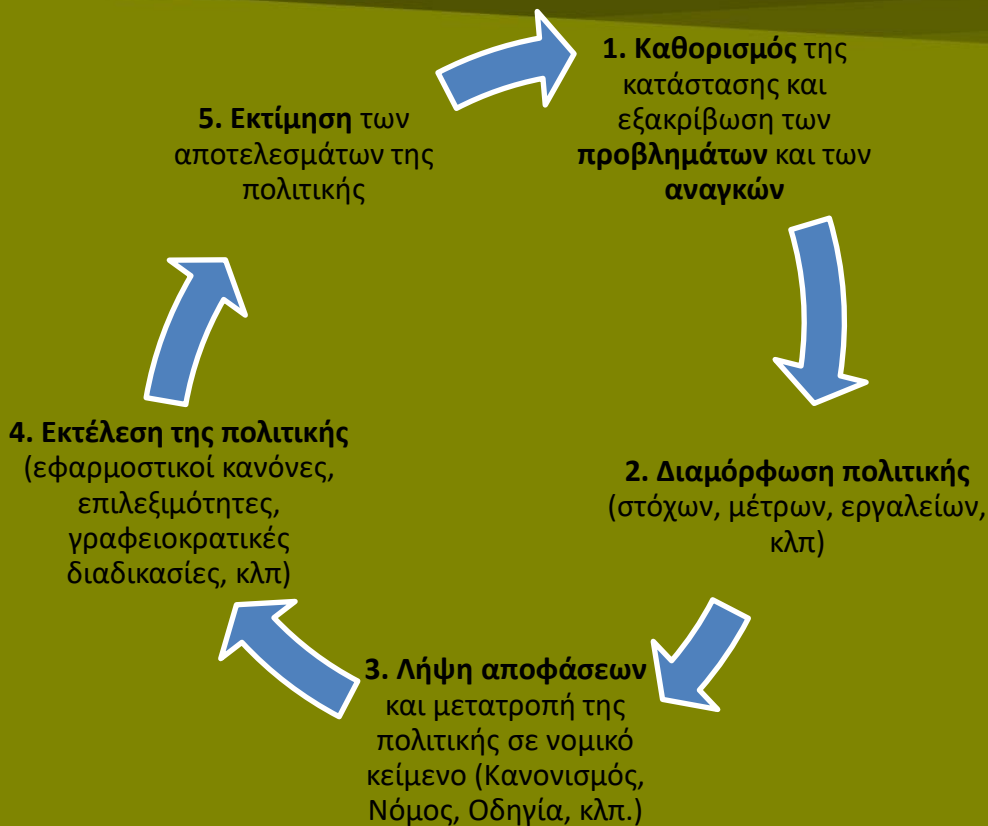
**1. Καθορισμός** της κατάστασης και εξακρίβωση των **προβλημάτων** και των **αναγκών**

**2. Διαμόρφωση πολιτικής** (στόχων, μέτρων, εργαλείων, κλπ)

**3. Λήψη αποφάσεων** και μετατροπή της πολιτικής σε νομικό κείμενο (Κανονισμός, Νόμος, Οδηγία, κλπ.)

**4. Εκτέλεση της πολιτικής** (εφαρμοστικοί κανόνες, επιλεξιμότητες, γραφειοκρατικές διαδικασίες, κλπ)

**5. Εκτίμηση** των αποτελεσμάτων της πολιτικής